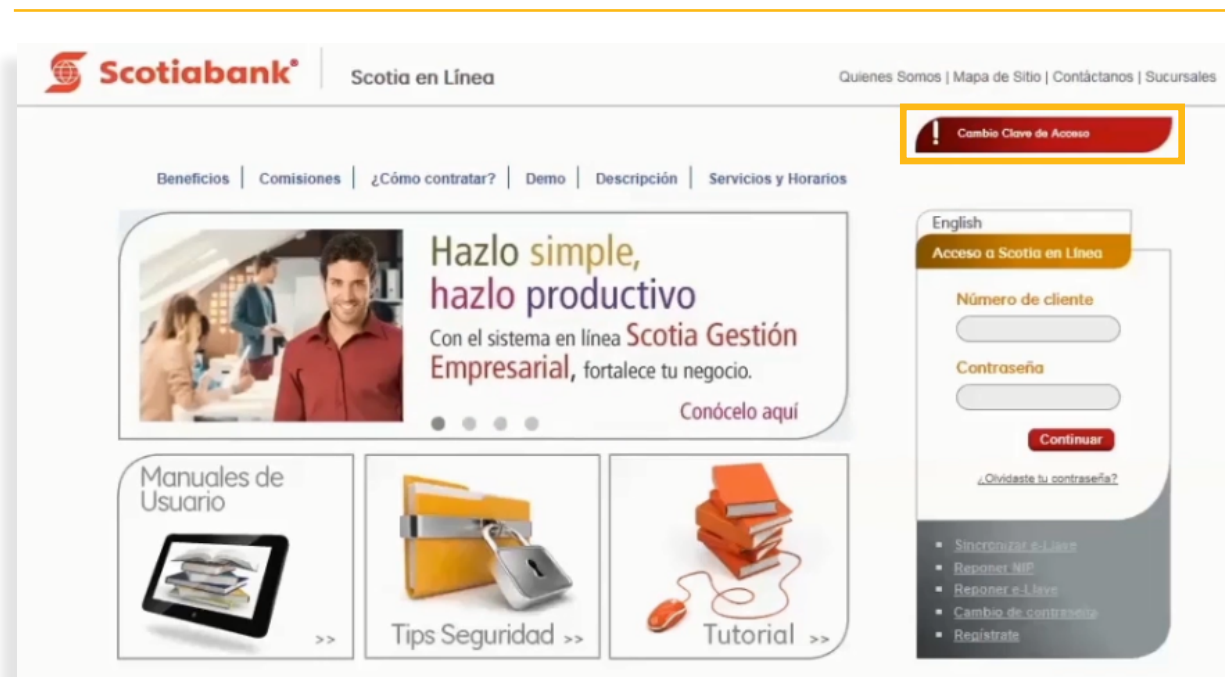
Scotiabank® Scotia en Línea

Quienes Somos | Mapa de Sitio | Contáctanos | Sucursales

Cambio Clave de Acceso

Beneficios | Comisiones | ¿Cómo contratar? | Demo | Descripción | Servicios y Horarios

Hazlo simple, hazlo productivo

Con el sistema en línea Scotia Gestión Empresarial, fortalece tu negocio.

Conócelo aquí

Manuales de Usuario >>

Tips Seguridad >>

Tutorial >>

English

Acceso a Scotia en Línea

Número de cliente

Contraseña

Continuar

¿Olvidaste tu contraseña?

Sincronizar e-Llave
Reponer NIP
Reponer e-Llave
Cambio de contraseña
Regístrate